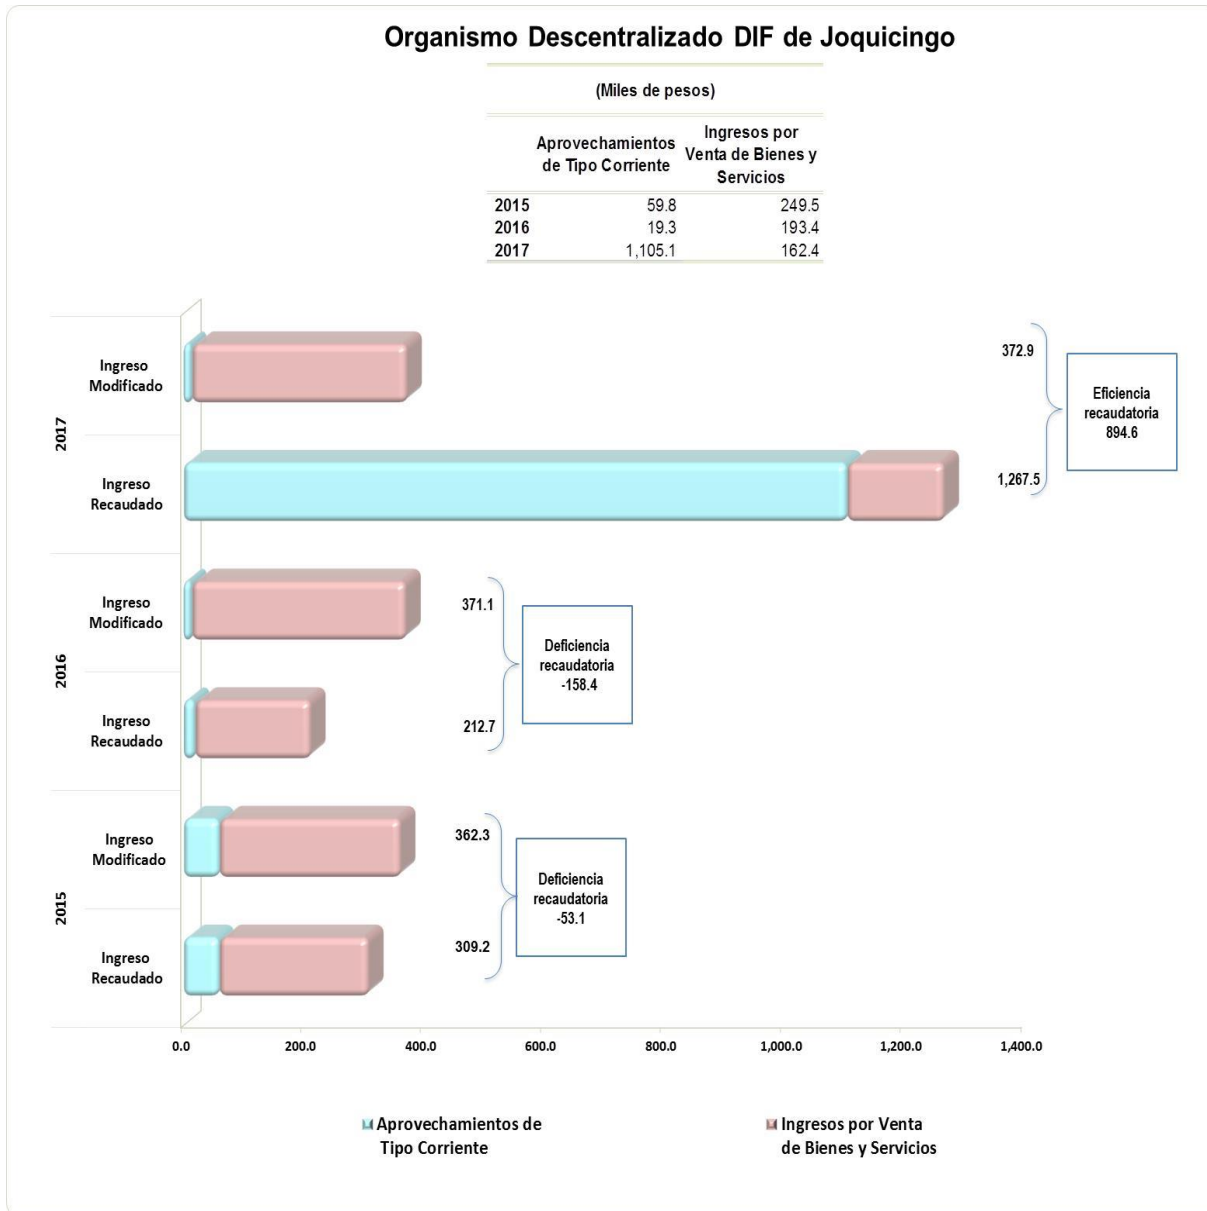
Organismo Descentralizado DIF de Joquicingo

(Miles de pesos)

| | Aprovechamientos de Tipo Corriente | Ingresos por Venta de Bienes y Servicios |
|---|---|---|
| 2015 | 59.8 | 249.5 |
| 2016 | 19.3 | 193.4 |
| 2017 | 1,105.1 | 162.4 |

2017
Ingreso Modificado
Ingreso Recaudado
372.9
1,267.5
Eficiencia recaudatoria 894.6

2016
Ingreso Modificado
Ingreso Recaudado
371.1
212.7
Deficiencia recaudatoria -158.4

2015
Ingreso Modificado
Ingreso Recaudado
362.3
309.2
Deficiencia recaudatoria -53.1

0.0 200.0 400.0 600.0 800.0 1,000.0 1,200.0 1,400.0

Aprovechamientos de Tipo Corriente
Ingresos por Venta de Bienes y Servicios